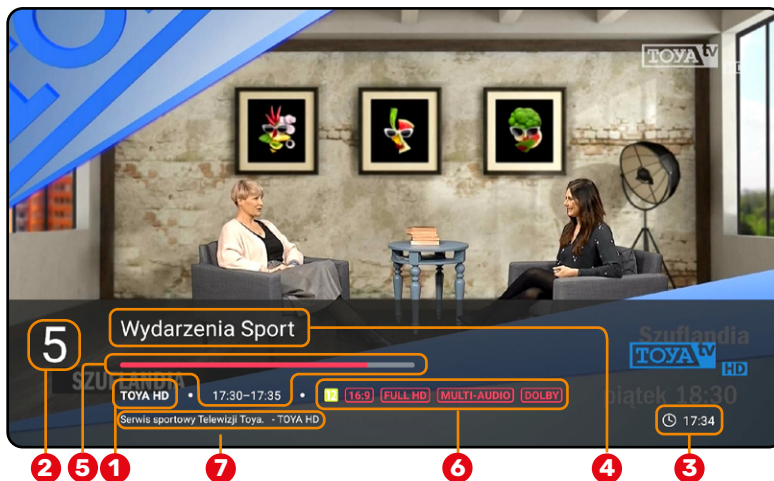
TOYA tv

5

Wydarzenia Sport

Szuflandia

TOYA tv HD

SZUFLANDIA

piątek 18:30

TOYA HD • 17:30–17:35 • 12 16:9 FULL HD MULTI-AUDIO DOLBY

Serwis sportowy Telewizji Toya. - TOYA HD

17:34

2 5 1 7 6 4 3